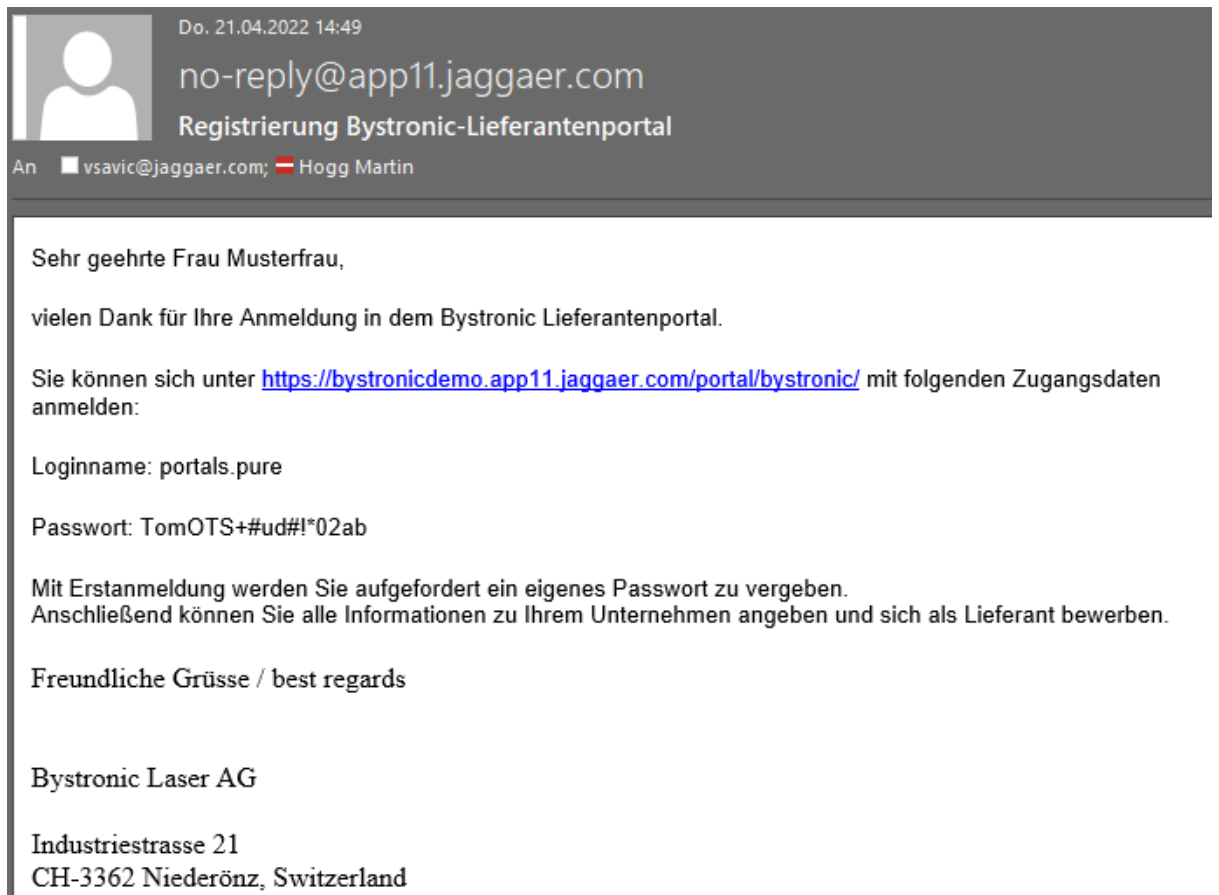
Do. 21.04.2022 14:49

no-reply@app11.jaggaer.com

Registrierung Bystronic-Lieferantenportal

An vsavic@jaggaer.com; Hogg Martin

Sehr geehrte Frau Musterfrau,

vielen Dank für Ihre Anmeldung in dem Bystronic Lieferantenportal.

Sie können sich unter https://bystronicdemo.app11.jaggaer.com/portal/bystronic/ mit folgenden Zugangsdaten anmelden:

Loginname: portals.pure

Passwort: TomOTS+#ud#!*02ab

Mit Erstanmeldung werden Sie aufgefordert ein eigenes Passwort zu vergeben.
Anschließend können Sie alle Informationen zu Ihrem Unternehmen angeben und sich als Lieferant bewerben.

Freundliche Grüsse / best regards

Bystronic Laser AG

Industriestrasse 21
CH-3362 Niederönz, Switzerland